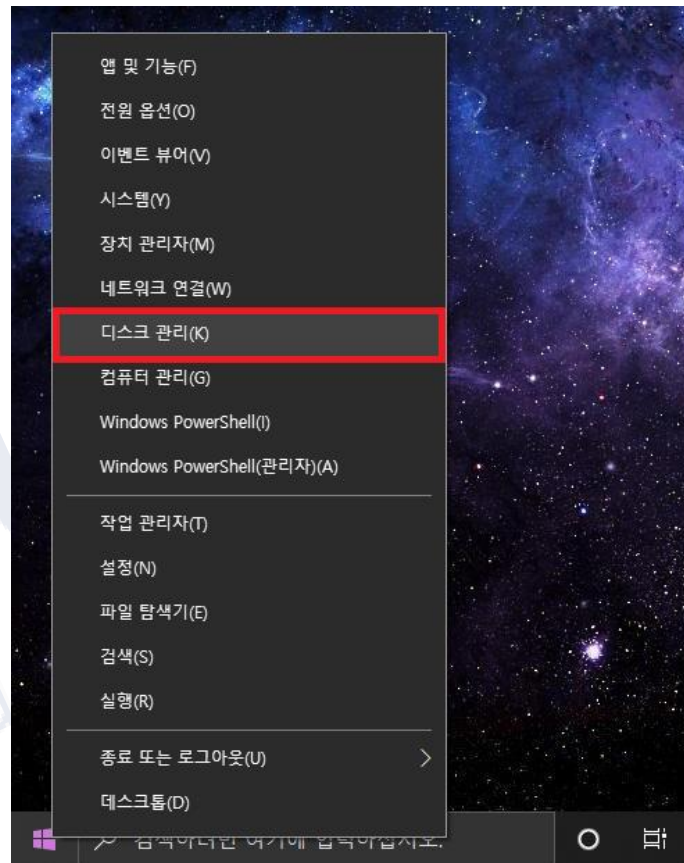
앱 및 기능(F)
전원 옵션(O)
이벤트 뷰어(V)
시스템(Y)
장치 관리자(M)
네트워크 연결(W)
디스크 관리(K)
컴퓨터 관리(G)
Windows PowerShell(I)
Windows PowerShell(관리자)(A)

작업 관리자(T)
설정(N)
파일 탐색기(E)
검색(S)
실행(R)

종료 또는 로그아웃(U)
데스크톱(D)

검색하려면 여기에 입력하십시오.